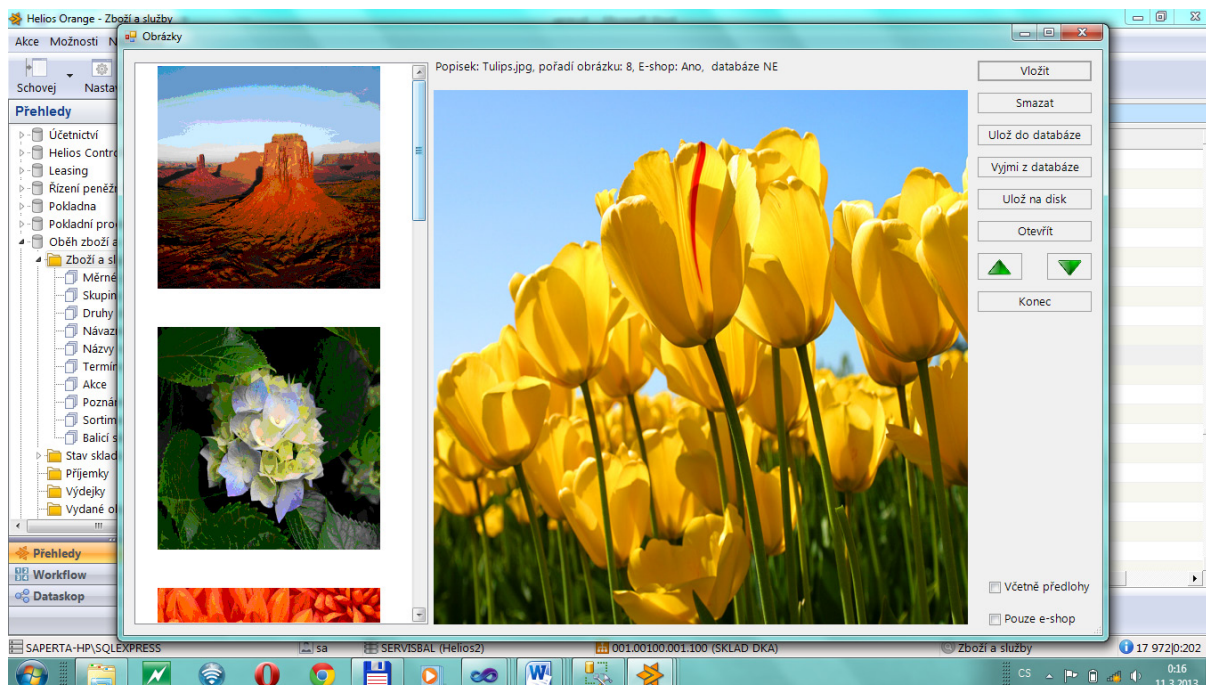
Helios Orange - Zboží a služby
Akce Možnosti N
Schovej Nasta
Přehledy
Účetnictví
Helios Contro
Leasing
Řízení peněž
Pokladna
Pokladní pro
Oběh zboží a
Zboží a sl
Měrné
Skupin
Druhy
Návazn
Názvy
Termín
Akce
Pozná
Sortim
Balicí
Stav sklad
Příjemky
Výdejky
Vydané o
Přehledy
Workflow
Dataskop

Obrázky
Popisek: Tulips.jpg, pořadí obrázku: 8, E-shop: Ano, databáze NE
Vložit
Smazat
Ulož do databáze
Vyjmi z databáze
Ulož na disk
Otevřít
Konec
Včetně předlohy
Pouze e-shop

SAPERTA-HP\SQLEXPRESS sa SERVISBAL (Helios2) 001.00100.001.100 (SKLAD DKA) Zboží a služby 17 972|0:202
CS 0:16 11.3.2013